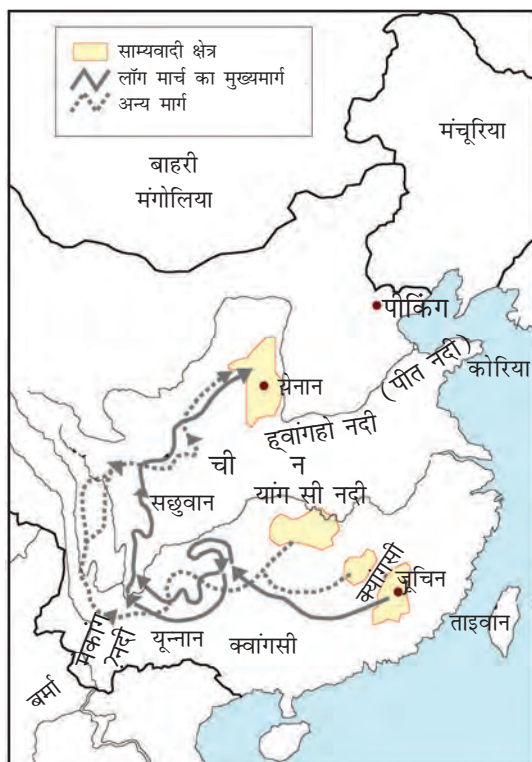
साम्यवादी क्षेत्र
लॉग मार्च का मुख्यमार्ग
अन्य मार्ग

मंचूरिया

बाहरी मंगोलिया

पीकिंग

येनान

(पीत नदी)

कोरिया

हवांगहो नदी

ची
न

सछुवान

यांग सी नदी

क्यांगसी

जूचिन

मेकांग नदी

यून्नान

क्वांगसी

ताइवान

बर्मा